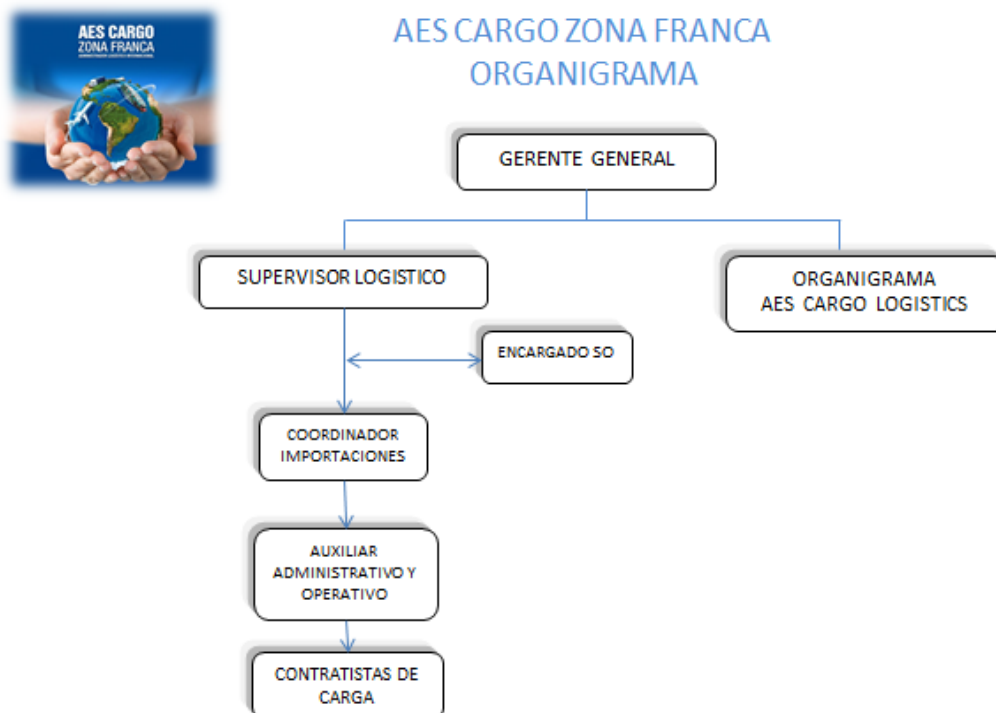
AES CARGO
ZONA FRANCA
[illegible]

AES CARGO ZONA FRANCA
ORGANIGRAMA

GERENTE GENERAL

SUPERVISOR LOGISTICO

ORGANIGRAMA
AES CARGO LOGISTICS

ENCARGADO SO

COORDINADOR
IMPORTACIONES

AUXILIAR
ADMINISTRATIVO Y
OPERATIVO

CONTRATISTAS DE
CARGA